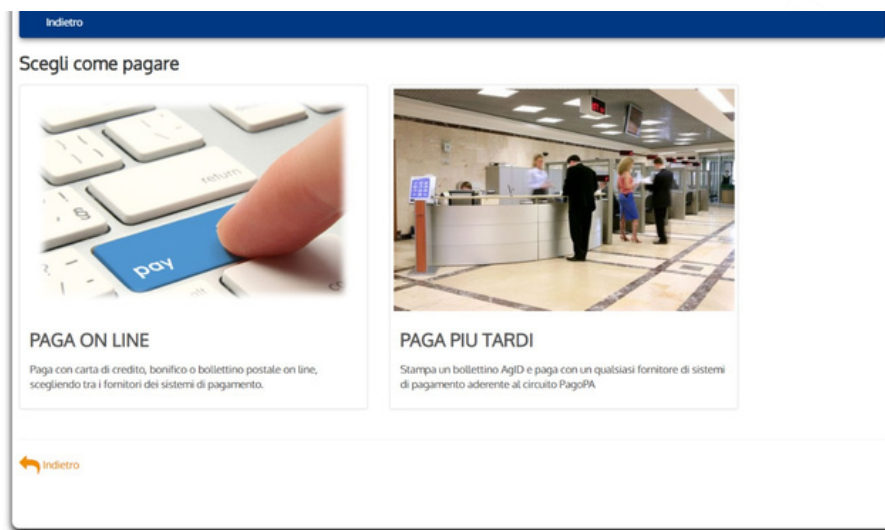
Indietro

Scegli come pagare

return

pay

PAGA ON LINE

Paga con carta di credito, bonifico o bollettino postale on line, scegliendo tra i fornitori dei sistemi di pagamento.

PAGA PIU TARDI

Stampa un bollettino AgID e paga con un qualsiasi fornitore di sistemi di pagamento aderente al circuito PagoPA

Indietro